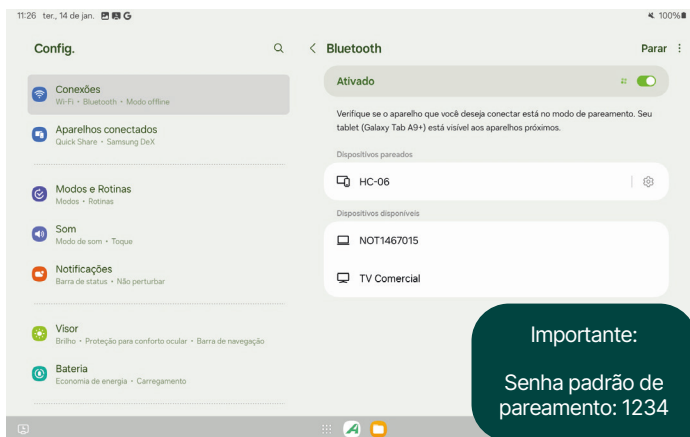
11:26 ter., 14 de jan.

100%

Config.

Conexões
Wi-Fi • Bluetooth • Modo offline

Aparelhos conectados
Quick Share • Samsung DeX

Modos e Rotinas
Modos • Rotinas

Som
Modo de som • Toque

Notificações
Barra de status • Não perturbar

Visor
Brilho • Proteção para conforto ocular • Barra de navegação

Bateria
Economia de energia • Carregamento

Bluetooth

Parar

Ativado

Verifique se o aparelho que você deseja conectar está no modo de pareamento. Seu tablet (Galaxy Tab A9+) está visível aos aparelhos próximos.

Dispositivos pareados

HC-06

Dispositivos disponíveis

NOT1467015

TV Comercial

Importante:

Senha padrão de pareamento: 1234